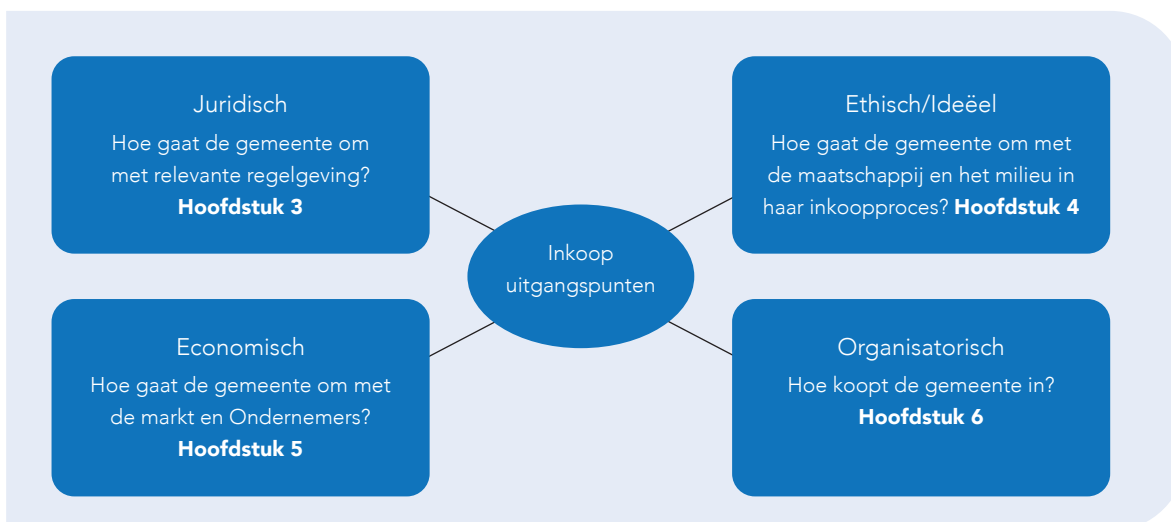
Juridisch

Hoe gaat de gemeente om met relevante regelgeving? **Hoofdstuk 3**

Ethisch/Ideëel

Hoe gaat de gemeente om met de maatschappij en het milieu in haar inkoopproces? **Hoofdstuk 4**

Inkoop uitgangspunten

Economisch

Hoe gaat de gemeente om met de markt en Ondernemers? **Hoofdstuk 5**

Organisatorisch

Hoe koopt de gemeente in? **Hoofdstuk 6**